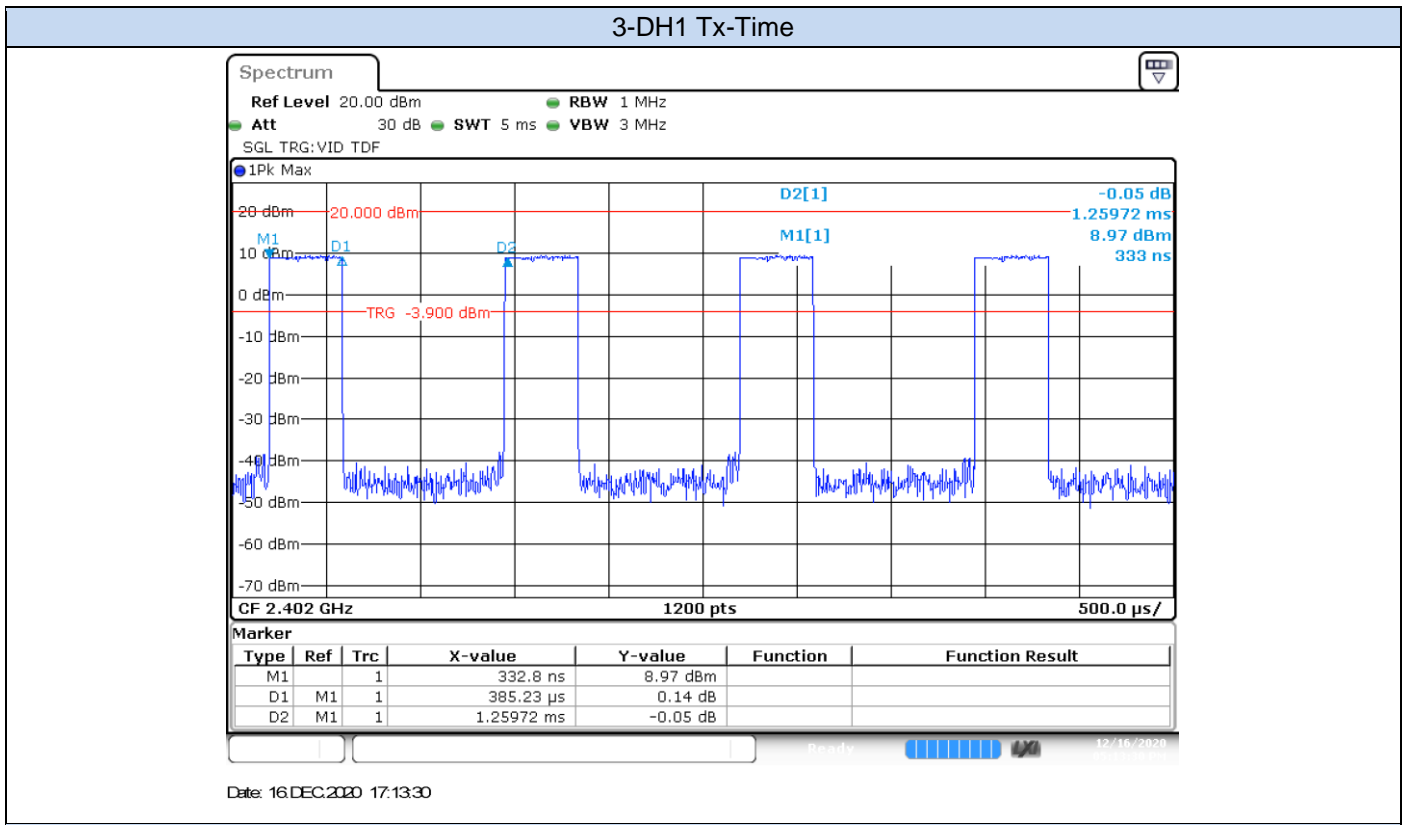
3-DH1 Tx-Time

Spectrum

Ref Level 20.00 dBm RBW 1 MHz
Att 30 dB SWT 5 ms VBW 3 MHz
SGL TRG: VID TDF

1Pk Max

D2[1] -0.05 dB
1.25972 ms
M1[1] 8.97 dBm
333 ns

20 dBm
20.000 dBm
M1
D1
D2
10 dBm
0 dBm
TRG -3.900 dBm
-10 dBm
-20 dBm
-30 dBm
-40 dBm
-50 dBm
-60 dBm
-70 dBm

CF 2.402 GHz 1200 pts 500.0 µs/

Marker

| Type | Ref | Trc | X-value | Y-value | Function | Function Result |
|---|---|---|---|---|---|---|
| M1 | | 1 | 332.8 ns | 8.97 dBm | | |
| D1 | M1 | 1 | 385.23 µs | 0.14 dB | | |
| D2 | M1 | 1 | 1.25972 ms | -0.05 dB | | |

Ready
12/16/2020

Date: 16.DEC.2020 17:13:30